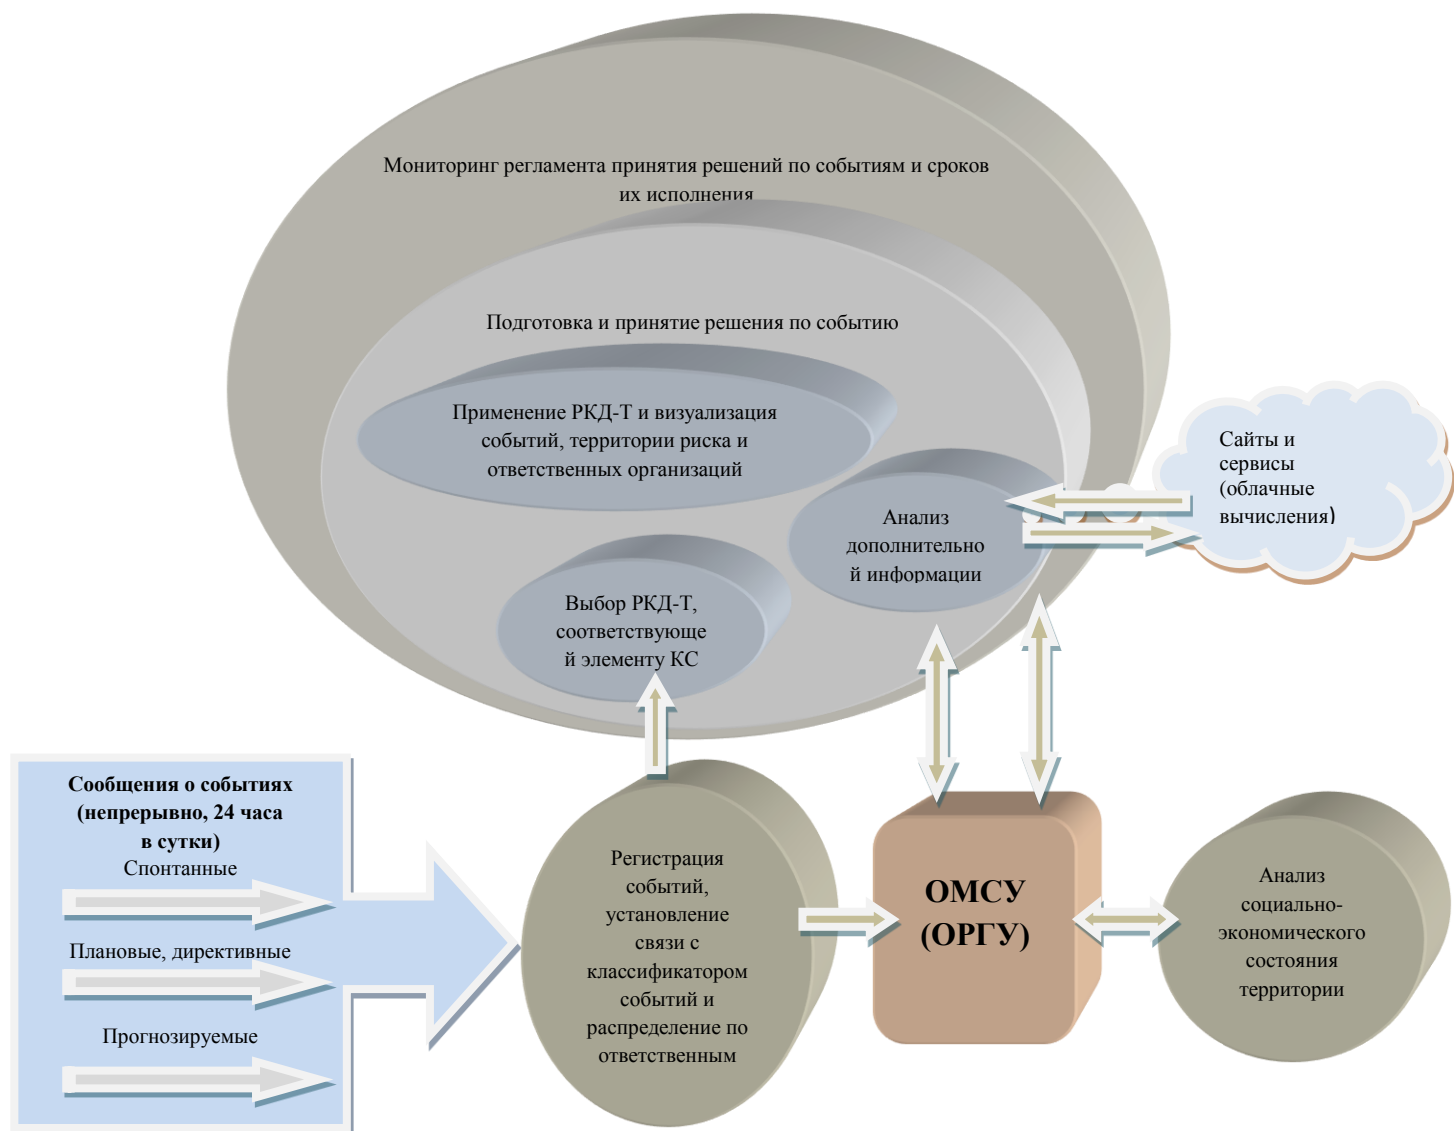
Мониторинг регламента принятия решений по событиям и сроков их исполнения

Подготовка и принятие решения по событию

Применение РКД-Т и визуализация событий, территории риска и ответственных организаций

Анализ дополнительной информации

Сайты и сервисы (облачные вычисления)

Выбор РКД-Т, соответствующей элементу КС

Сообщения о событиях (непрерывно, 24 часа в сутки)

Спонтанные

Плановые, директивные

Прогнозируемые

Регистрация событий, установление связи с классификатором событий и распределение по ответственным

ОМСУ (ОРГУ)

Анализ социально-экономического состояния территории